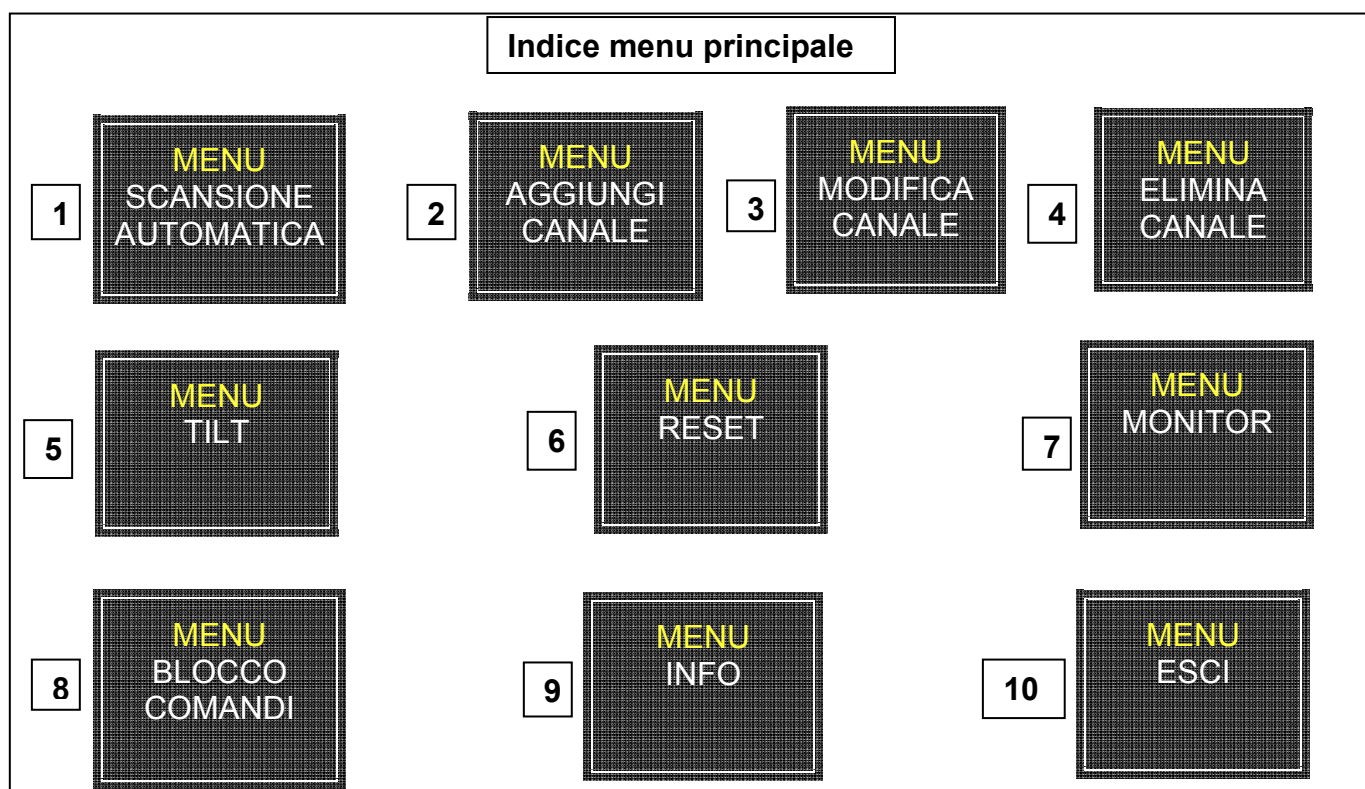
Indice menu principale

1
MENU
SCANSIONE AUTOMATICA

2
MENU
AGGIUNGI CANALE

3
MENU
MODIFICA CANALE

4
MENU
ELIMINA CANALE

5
MENU
TILT

6
MENU
RESET

7
MENU
MONITOR

8
MENU
BLOCCO COMANDI

9
MENU
INFO

10
MENU
ESCI